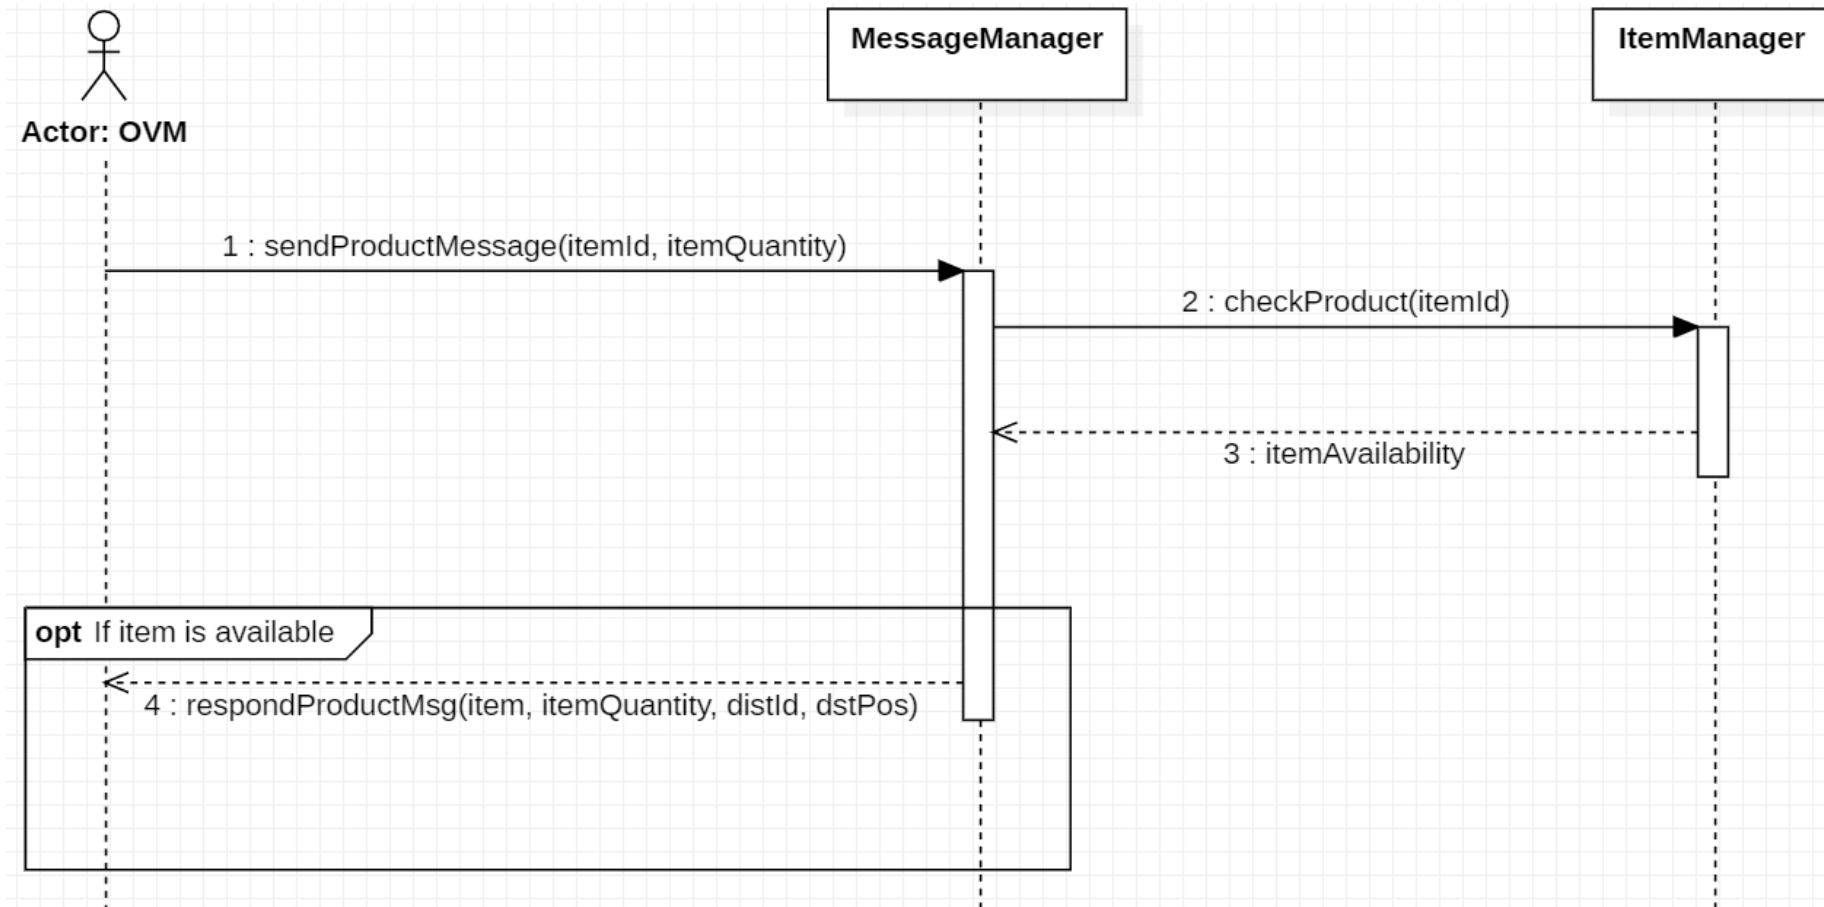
Actor: OVM

MessageManager

ItemManager

1 : sendProductMessage(itemId, itemQuantity)

2 : checkProduct(itemId)

3 : itemAvailability

opt If item is available

4 : respondProductMsg(item, itemQuantity, distId, dstPos)